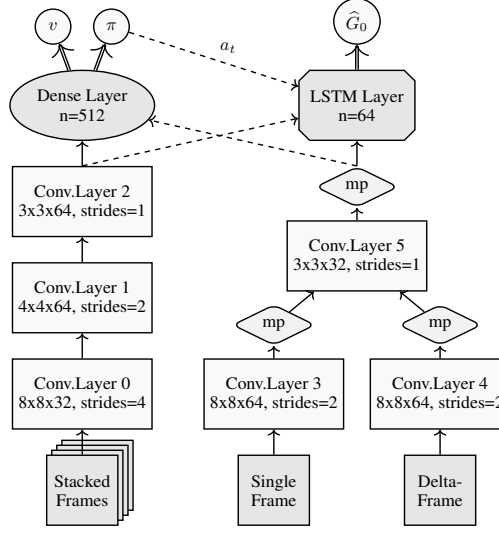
$v$ $\pi$ $\widehat{G}_0$

$a_t$

Dense Layer
n=512

LSTM Layer
n=64

Conv.Layer 2
3x3x64, strides=1

mp

Conv.Layer 5
3x3x32, strides=1

Conv.Layer 1
4x4x64, strides=2

mp

mp

Conv.Layer 0
8x8x32, strides=4

Conv.Layer 3
8x8x64, strides=2

Conv.Layer 4
8x8x64, strides=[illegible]

Stacked Frames

Single Frame

Delta-Frame